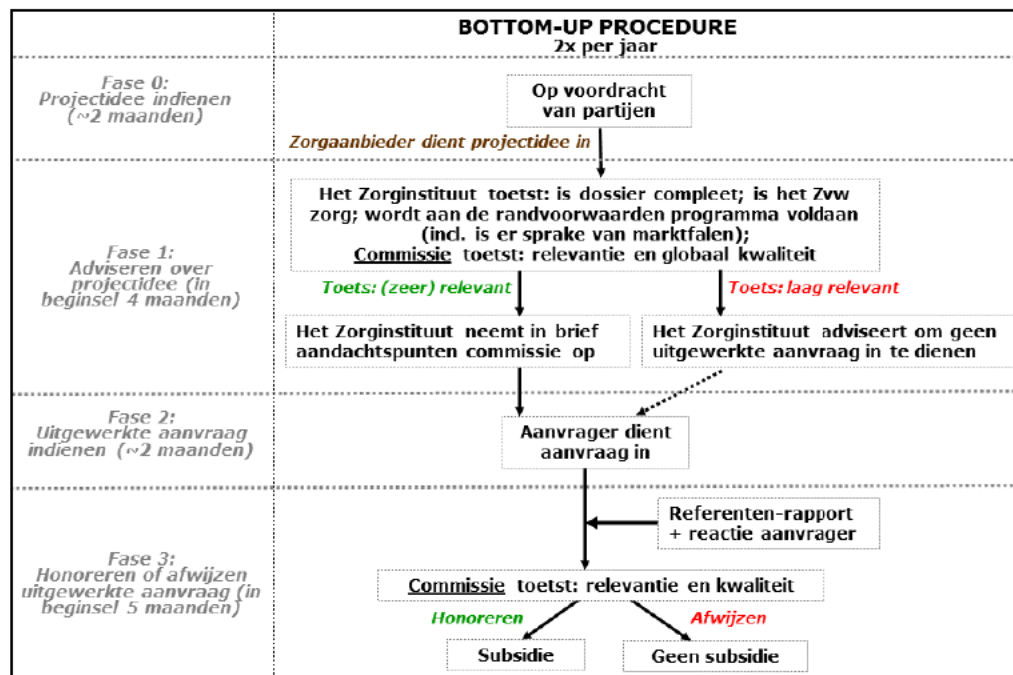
BOTTOM-UP PROCEDURE
2x per jaar

Fase 0:
Projectidee indienen (~2 maanden)

Op voordracht van partijen

Zorgaanbieder dient projectidee in

Fase 1:
Adviseren over projectidee (in beginsel 4 maanden)

Het Zorginstituut toetst: is dossier compleet; is het Zvw zorg; wordt aan de randvoorwaarden programma voldaan (incl. is er sprake van marktfalen);
Commissie toetst: relevantie en globaal kwaliteit

Toets: (zeer) relevant

Toets: laag relevant

Het Zorginstituut neemt in brief aandachtspunten commissie op

Het Zorginstituut adviseert om geen uitgewerkte aanvraag in te dienen

Fase 2:
Uitgewerkte aanvraag indienen (~2 maanden)

Aanvrager dient aanvraag in

Fase 3:
Honoreren of afwijzen uitgewerkte aanvraag (in beginsel 5 maanden)

Referenten-rapport + reactie aanvrager

Commissie toetst: relevantie en kwaliteit

Honoreren

Afwijzen

Subsidie

Geen subsidie